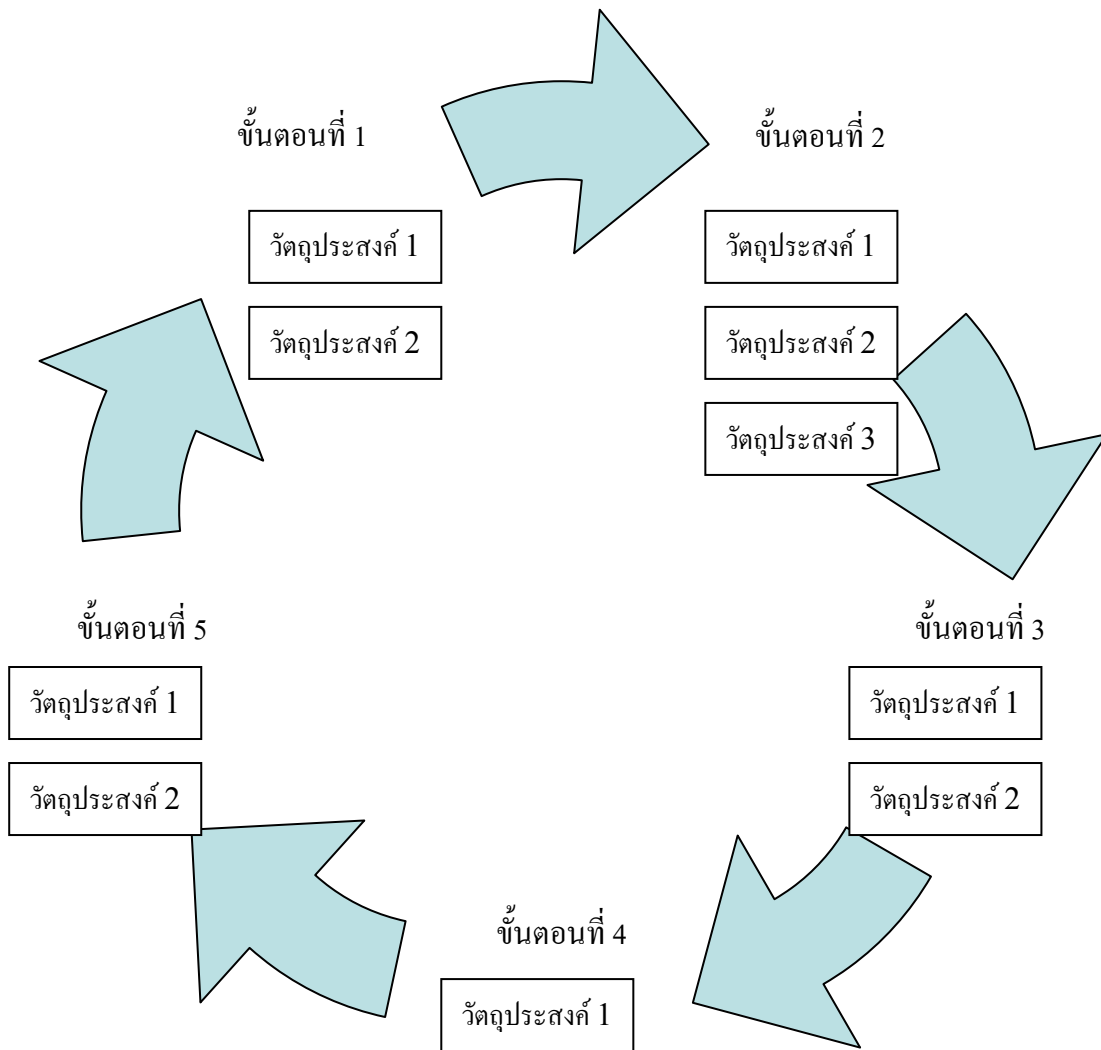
ขั้นตอนที่ 1

วัตถุประสงค์ 1

วัตถุประสงค์ 2

ขั้นตอนที่ 2

วัตถุประสงค์ 1

วัตถุประสงค์ 2

วัตถุประสงค์ 3

ขั้นตอนที่ 3

วัตถุประสงค์ 1

วัตถุประสงค์ 2

ขั้นตอนที่ 4

วัตถุประสงค์ 1

ขั้นตอนที่ 5

วัตถุประสงค์ 1

วัตถุประสงค์ 2